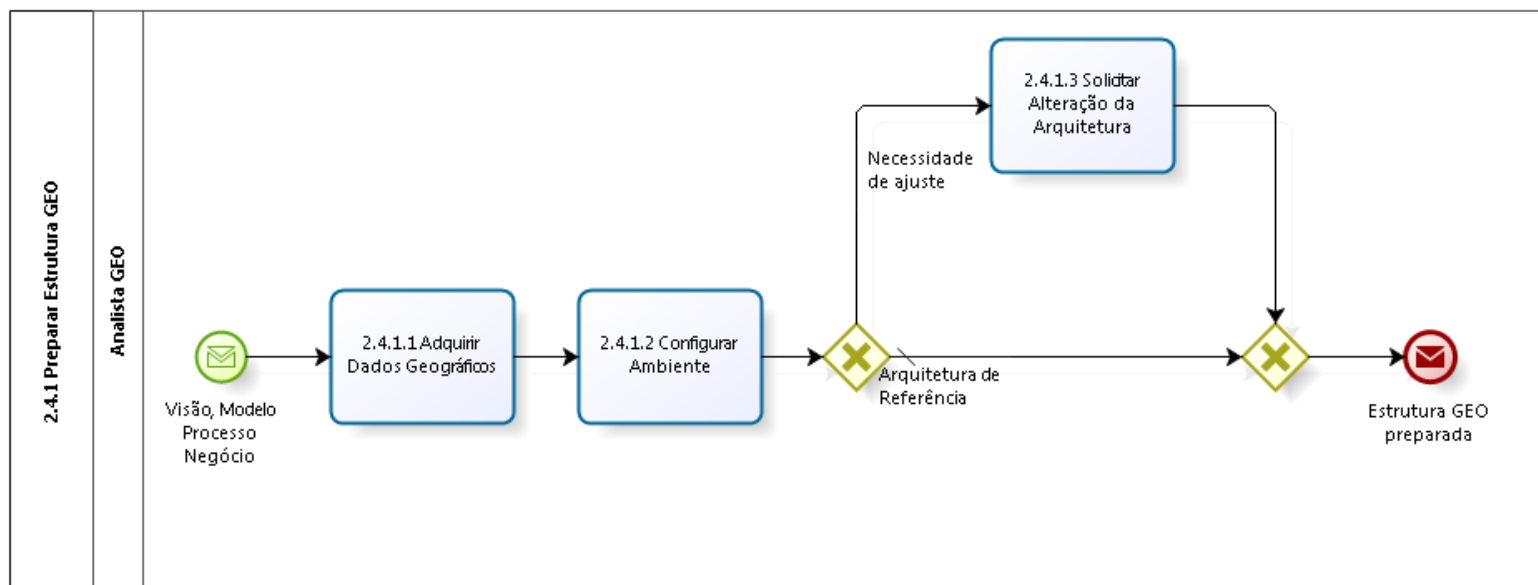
2.4.1 Preparar Estrutura GEO

Analista GEO

Visão, Modelo Processo Negócio

2.4.1.1 Adquirir Dados Geográficos

2.4.1.2 Configurar Ambiente

Necessidade de ajuste

2.4.1.3 Solicitar Alteração da Arquitetura

Arquitetura de Referência

Estrutura GEO preparada